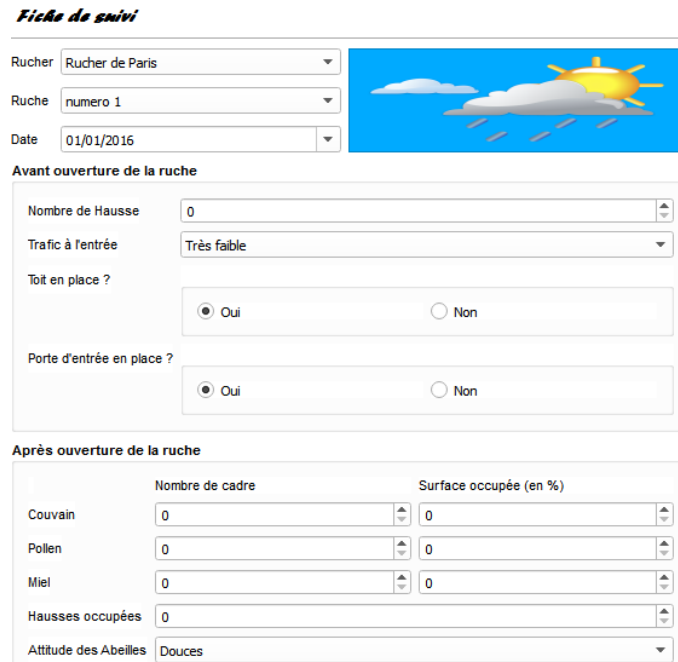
Fiche de suivi

Rucher Rucher de Paris

Ruche numero 1

Date 01/01/2016

Avant ouverture de la ruche

Nombre de Hausse 0

Trafic à l'entrée Très faible

Toit en place ?

Oui Non

Porte d'entrée en place ?

Oui Non

Après ouverture de la ruche

| | Nombre de cadre | Surface occupée (en %) |
|---|---|---|
| Couvain | 0 | 0 |
| Pollen | 0 | 0 |
| Miel | 0 | 0 |

Hausses occupées 0

Attitude des Abeilles Douces